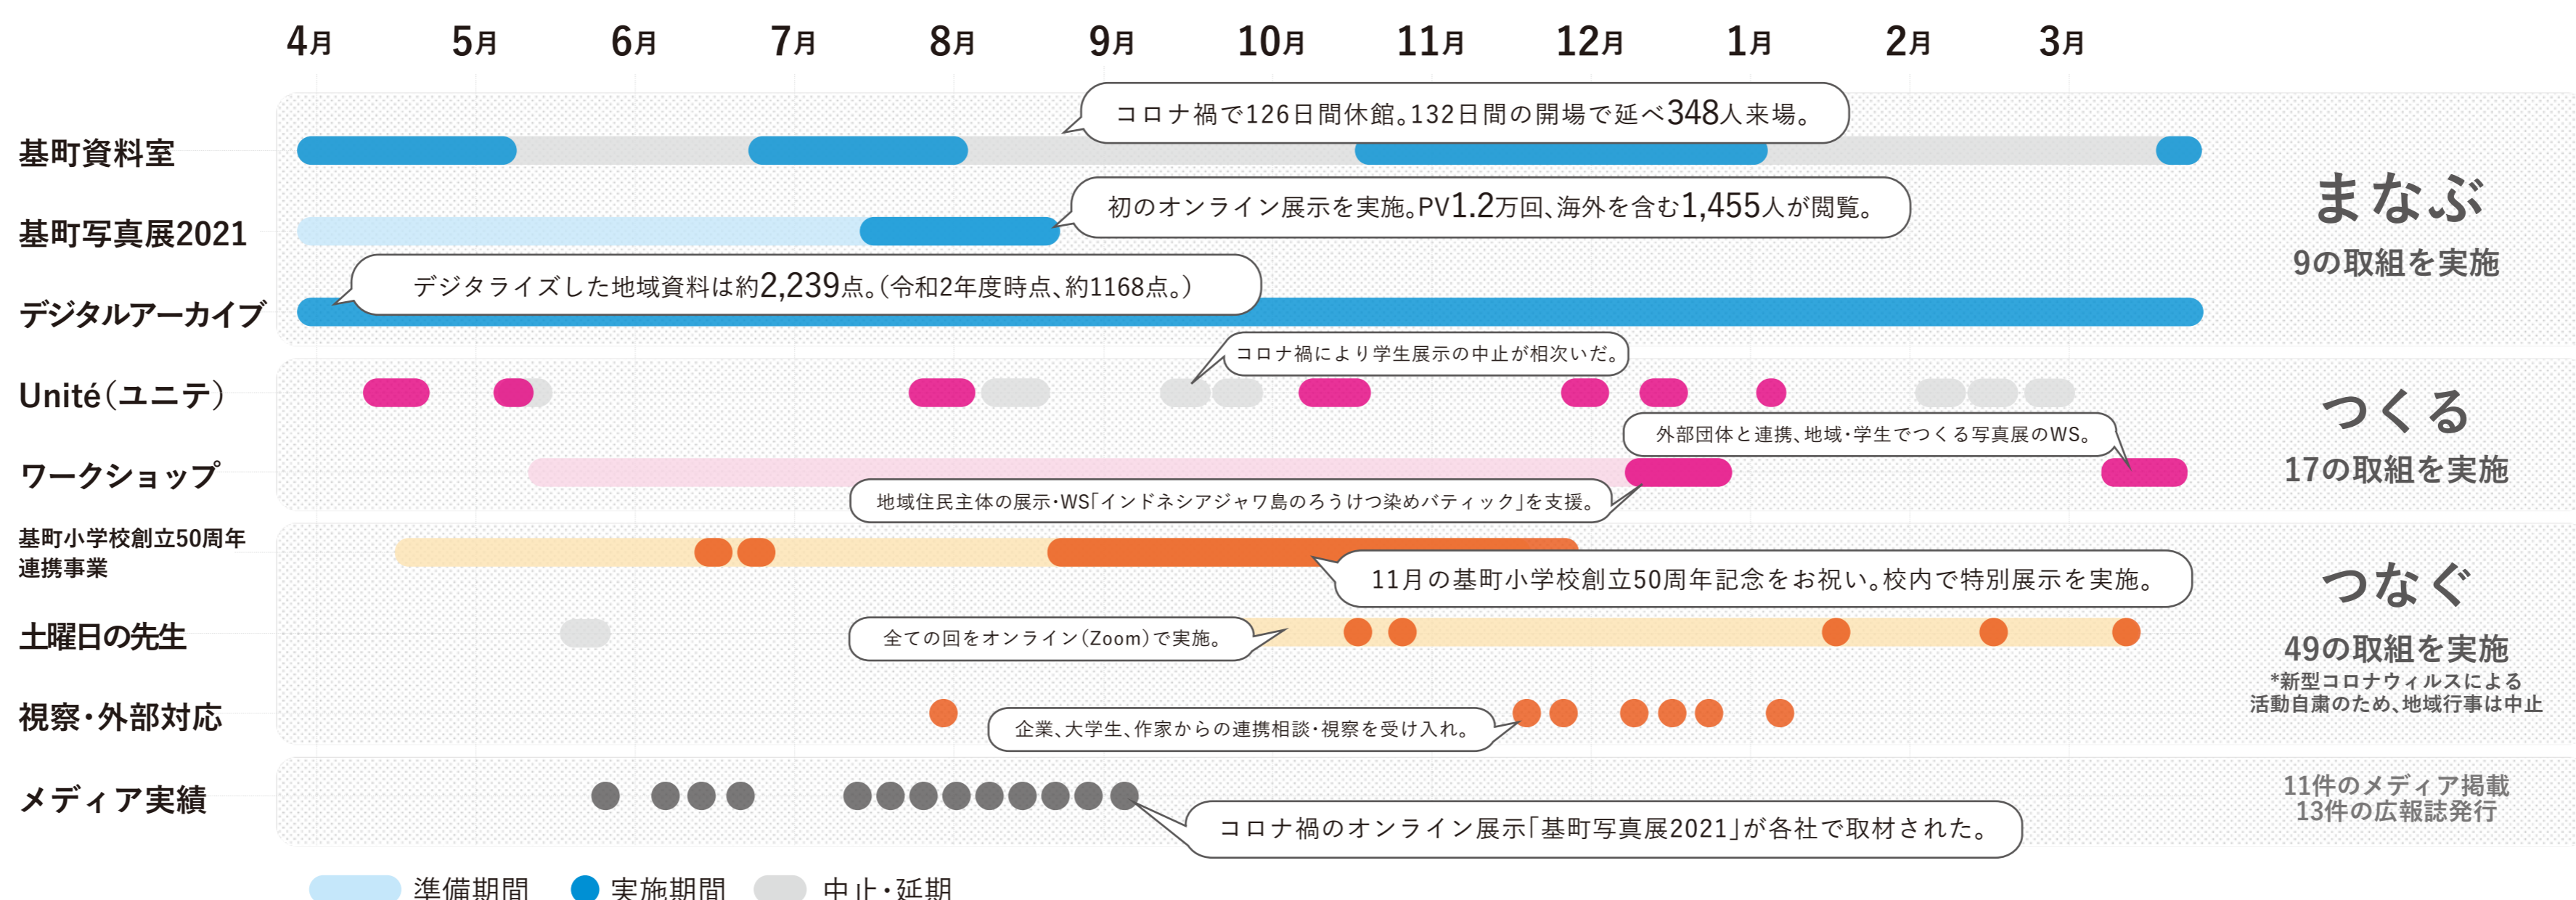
4月 5月 6月 7月 8月 9月 10月 11月 12月 1月 2月 3月

基町資料室
コロナ禍で126日間休館。132日間の開場で延べ348人来場。

基町写真展2021
初のオンライン展示を実施。PV1.2万回、海外を含む1,455人が閲覧。

デジタルアーカイブ
デジタライズした地域資料は約2,239点。(令和2年度時点、約1168点。)

まなぶ
9の取組を実施

Unité(ユニテ)
コロナ禍により学生展示の中止が相次いだ。

ワークショップ
外部団体と連携、地域・学生でつくる写真展のWS。
地域住民主体の展示・WS「インドネシアジャワ島のろうけつ染めバティック」を支援。

つくる
17の取組を実施

基町小学校創立50周年連携事業
11月の基町小学校創立50周年記念をお祝い。校内で特別展示を実施。

土曜日の先生
全ての回をオンライン(Zoom)で実施。

視察・外部対応
企業、大学生、作家からの連携相談・視察を受け入れ。

つなぐ
49の取組を実施
*新型コロナウィルスによる活動自粛のため、地域行事は中止

メディア実績
コロナ禍のオンライン展示「基町写真展2021」が各社で取材された。

11件のメディア掲載
13件の広報誌発行

準備期間 実施期間 中止・延期